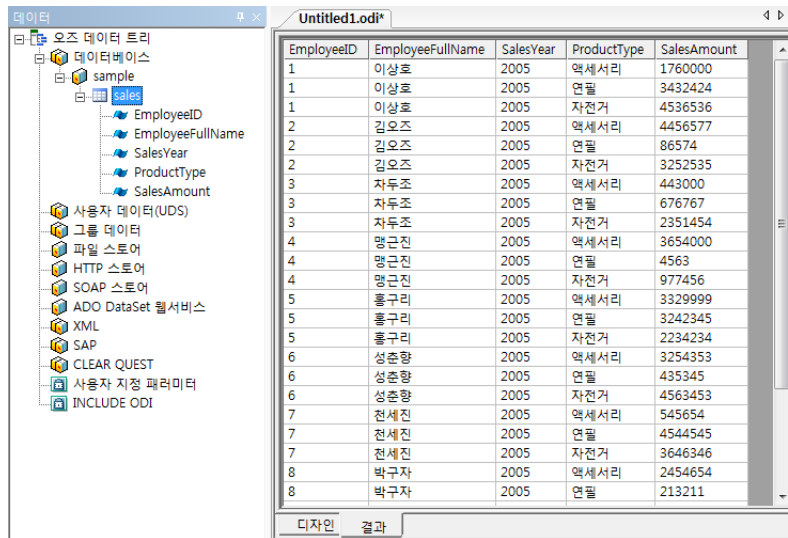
데이터

오즈 데이터 트리
데이터베이스
sample
sales
EmployeeID
EmployeeFullName
SalesYear
ProductType
SalesAmount
사용자 데이터(UDS)
그룹 데이터
파일 스토어
HTTP 스토어
SOAP 스토어
ADO DataSet 웹서비스
XML
SAP
CLEAR QUEST
사용자 지정 패러미터
INCLUDE ODI

Untitled1.odi*

| EmployeeID | EmployeeFullName | SalesYear | ProductType | SalesAmount |
|---|---|---|---|---|
| 1 | 이상호 | 2005 | 액세서리 | 1760000 |
| 1 | 이상호 | 2005 | 연필 | 3432424 |
| 1 | 이상호 | 2005 | 자전거 | 4536536 |
| 2 | 김오즈 | 2005 | 액세서리 | 4456577 |
| 2 | 김오즈 | 2005 | 연필 | 86574 |
| 2 | 김오즈 | 2005 | 자전거 | 3252535 |
| 3 | 차두조 | 2005 | 액세서리 | 443000 |
| 3 | 차두조 | 2005 | 연필 | 676767 |
| 3 | 차두조 | 2005 | 자전거 | 2351454 |
| 4 | 맹근진 | 2005 | 액세서리 | 3654000 |
| 4 | 맹근진 | 2005 | 연필 | 4563 |
| 4 | 맹근진 | 2005 | 자전거 | 977456 |
| 5 | 홍구리 | 2005 | 액세서리 | 3329999 |
| 5 | 홍구리 | 2005 | 연필 | 3242345 |
| 5 | 홍구리 | 2005 | 자전거 | 2234234 |
| 6 | 성춘향 | 2005 | 액세서리 | 3254353 |
| 6 | 성춘향 | 2005 | 연필 | 435345 |
| 6 | 성춘향 | 2005 | 자전거 | 4563453 |
| 7 | 천세진 | 2005 | 액세서리 | 545654 |
| 7 | 천세진 | 2005 | 연필 | 4544545 |
| 7 | 천세진 | 2005 | 자전거 | 3646346 |
| 8 | 박구자 | 2005 | 액세서리 | 2454654 |
| 8 | 박구자 | 2005 | 연필 | 213211 |

디자인 결과